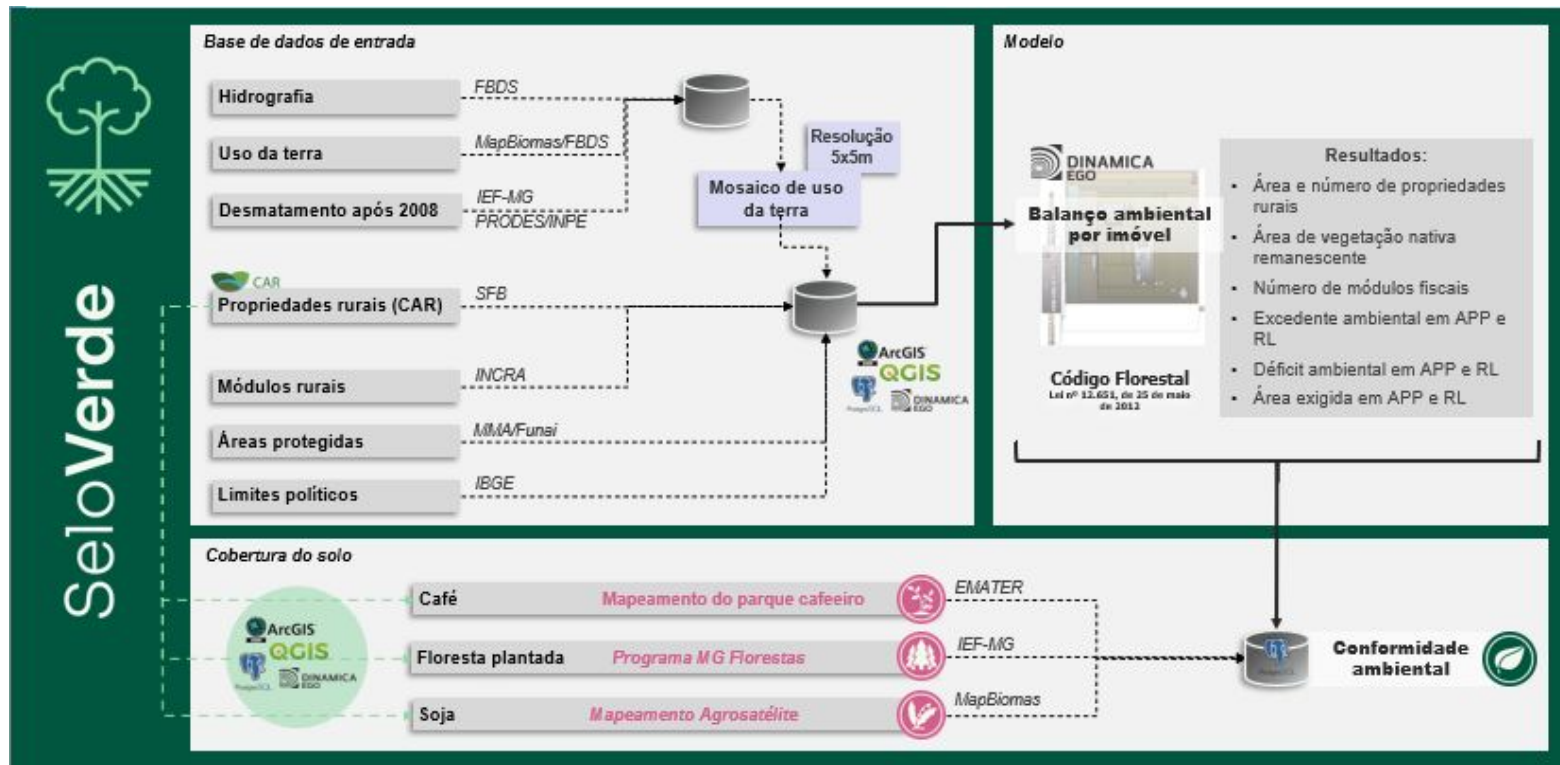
SeloVerde

Base de dados de entrada

Hidrografia
FBDS
Uso da terra
MapBiomas/FBDS
Desmatamento após 2008
IEF-MG
PRODES/INPE
Resolução 5x5m
Mosaico de uso da terra
CAR
Propriedades rurais (CAR)
SFB
Módulos rurais
INCRA
Áreas protegidas
MMA/Funai
Limites políticos
IBGE
ArcGIS
QGIS
PostgreSQL
DINAMICA EGO

Modelo

DINAMICA EGO
Balanço ambiental por imóvel
Código Florestal
Lei nº 12.651, de 25 de maio de 2012

Resultados:
• Área e número de propriedades rurais
• Área de vegetação nativa remanescente
• Número de módulos fiscais
• Excedente ambiental em APP e RL
• Déficit ambiental em APP e RL
• Área exigida em APP e RL

Cobertura do solo

ArcGIS
QGIS
PostgreSQL
DINAMICA EGO
Café
Mapeamento do parque cafeeiro
EMATER
Floresta plantada
Programa MG Florestas
IEF-MG
Soja
Mapeamento Agrosatélite
MapBiomas
Conformidade ambiental